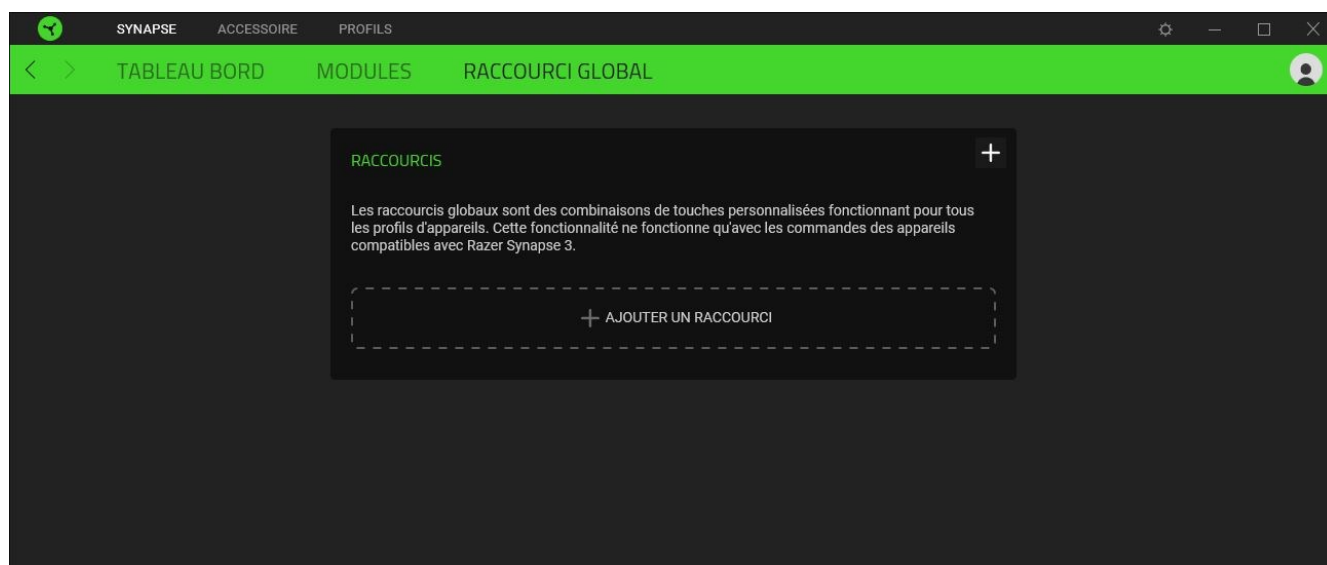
SYNAPSE ACCESSOIRE PROFILS

TABLEAU BORD MODULES RACCOURCI GLOBAL

RACCOURCIS

+

Les raccourcis globaux sont des combinaisons de touches personnalisées fonctionnant pour tous les profils d'appareils. Cette fonctionnalité ne fonctionne qu'avec les commandes des appareils compatibles avec Razer Synapse 3.

+ AJOUTER UN RACCOURCI